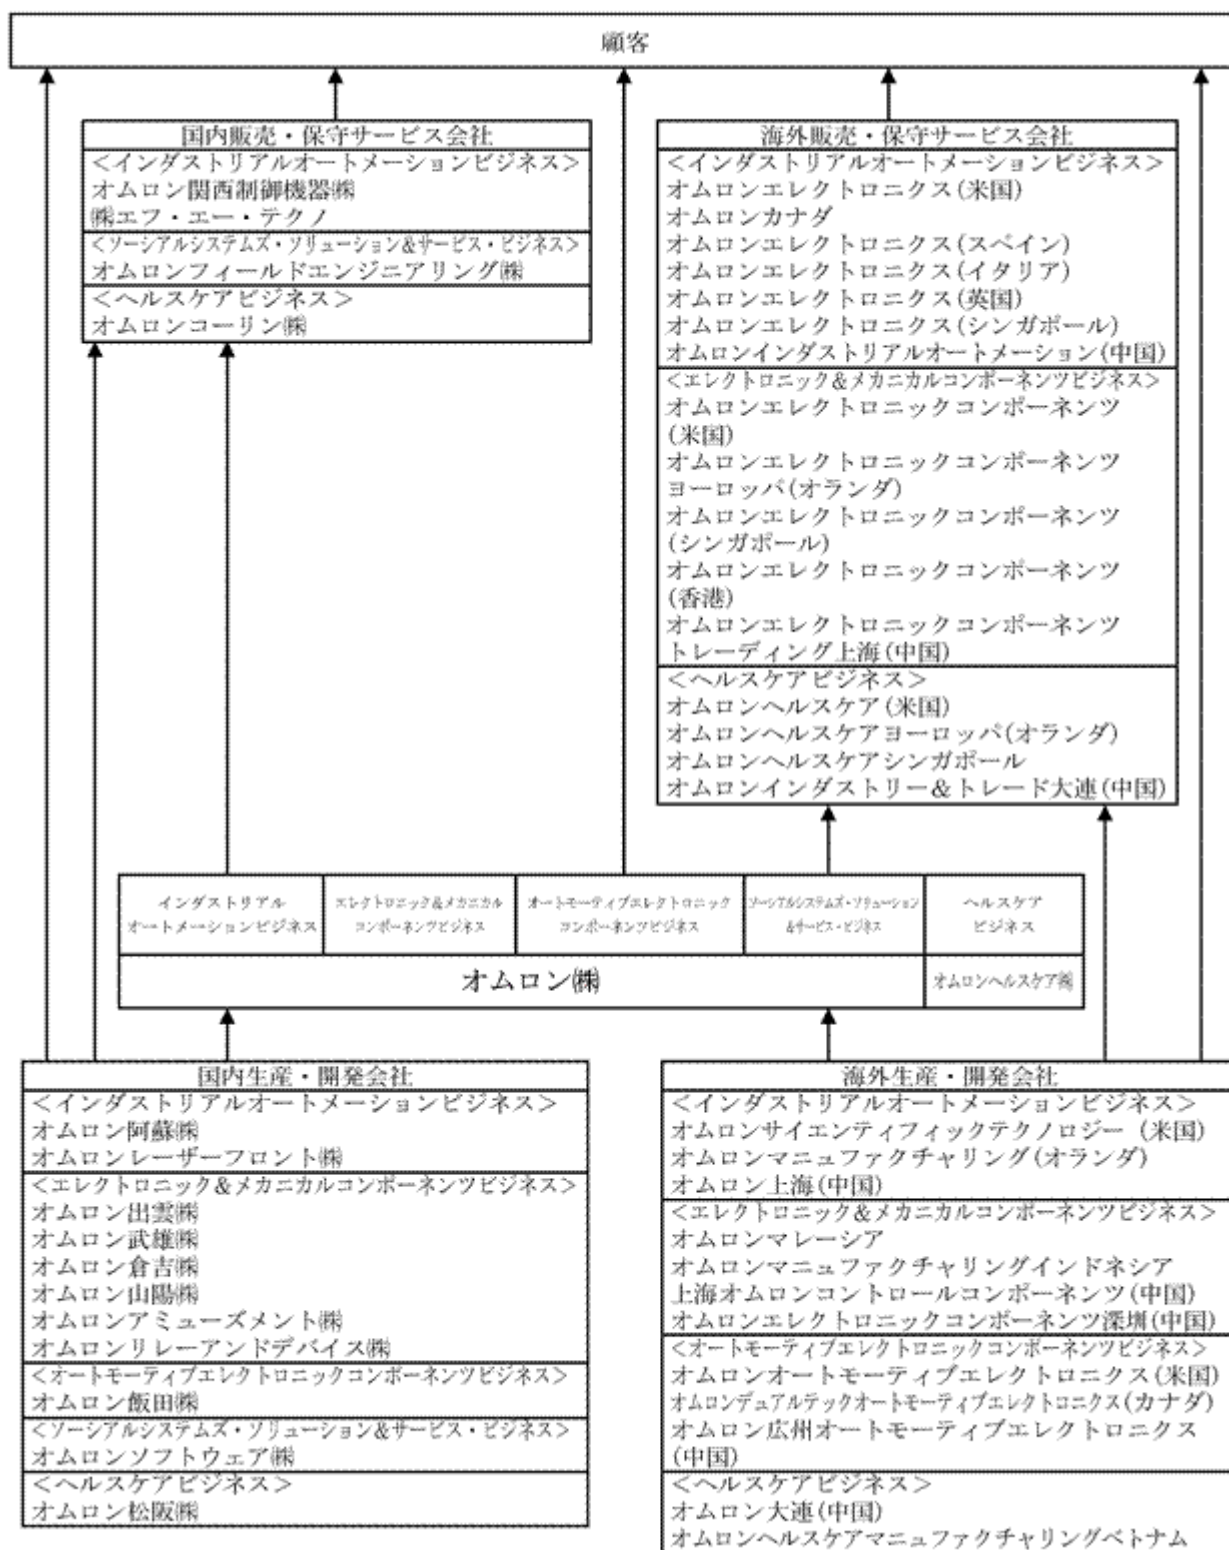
顧客

国内販売・保守サービス会社
<インダストリアルオートメーションビジネス>
オムロン関西制御機器㈱
㈱エフ・エー・テクノ
<ソーシアルシステムズ・ソリューション&サービス・ビジネス>
オムロンフィールドエンジニアリング㈱
<ヘルスケアビジネス>
オムロンコーリン㈱

海外販売・保守サービス会社
<インダストリアルオートメーションビジネス>
オムロンエレクトロニクス(米国)
オムロンカナダ
オムロンエレクトロニクス(スペイン)
オムロンエレクトロニクス(イタリア)
オムロンエレクトロニクス(英国)
オムロンエレクトロニクス(シンガポール)
オムロンインダストリアルオートメーション(中国)
<エレクトロニック&メカニカルコンポーネンツビジネス>
オムロンエレクトロニックコンポーネンツ(米国)
オムロンエレクトロニックコンポーネンツヨーロッパ(オランダ)
オムロンエレクトロニックコンポーネンツ(シンガポール)
オムロンエレクトロニックコンポーネンツ(香港)
オムロンエレクトロニックコンポーネンツトレーディング上海(中国)
<ヘルスケアビジネス>
オムロンヘルスケア(米国)
オムロンヘルスケアヨーロッパ(オランダ)
オムロンヘルスケアシンガポール
オムロンインダストリー&トレード大連(中国)

インダストリアルオートメーションビジネス
エレクトロニック&メカニカルコンポーネンツビジネス
オートモーティブエレクトロニックコンポーネンツビジネス
ソーシアルシステムズ・ソリューション&サービス・ビジネス
ヘルスケアビジネス
オムロン㈱
オムロンヘルスケア㈱

国内生産・開発会社
<インダストリアルオートメーションビジネス>
オムロン阿蘇㈱
オムロンレーザーフロント㈱
<エレクトロニック&メカニカルコンポーネンツビジネス>
オムロン出雲㈱
オムロン武雄㈱
オムロン倉吉㈱
オムロン山陽㈱
オムロンアミューズメント㈱
オムロンリレーアンドデバイス㈱
<オートモーティブエレクトロニックコンポーネンツビジネス>
オムロン飯田㈱
<ソーシアルシステムズ・ソリューション&サービス・ビジネス>
オムロンソフトウェア㈱
<ヘルスケアビジネス>
オムロン松阪㈱

海外生産・開発会社
<インダストリアルオートメーションビジネス>
オムロンサイエンティフィックテクノロジー (米国)
オムロンマニュファクチャリング(オランダ)
オムロン上海(中国)
<エレクトロニック&メカニカルコンポーネンツビジネス>
オムロンマレーシア
オムロンマニュファクチャリングインドネシア
上海オムロンコントロールコンポーネンツ(中国)
オムロンエレクトロニックコンポーネンツ深圳(中国)
<オートモーティブエレクトロニックコンポーネンツビジネス>
オムロンオートモーティブエレクトロニクス(米国)
オムロンデュアルテックオートモーティブエレクトロニクス(カナダ)
オムロン広州オートモーティブエレクトロニクス(中国)
<ヘルスケアビジネス>
オムロン大連(中国)
オムロンヘルスケアマニュファクチャリングベトナム